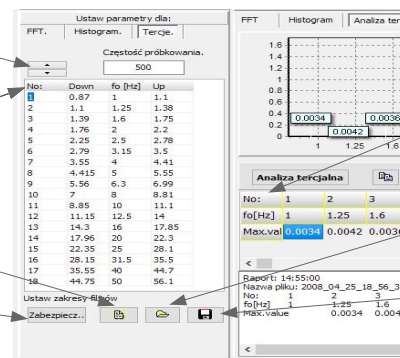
Ustaw parametry dla:
FFT. | Histogram. | Tercje.

Częstość próbkowania.
500

| No: | Down | fo [Hz] | Up |
|---|---|---|---|
| 1 | 0.87 | 1 | 1.12 |
| 2 | 1.1 | 1.25 | 1.38 |
| 3 | 1.39 | 1.6 | 1.75 |
| 4 | 1.76 | 2 | 2.2 |
| 5 | 2.25 | 2.5 | 2.78 |
| 6 | 2.79 | 3.15 | 3.5 |
| 7 | 3.55 | 4 | 4.41 |
| 8 | 4.415 | 5 | 5.55 |
| 9 | 5.56 | 6.3 | 6.99 |
| 10 | 7 | 8 | 8.81 |
| 11 | 8.85 | 10 | 11.1 |
| 12 | 11.15 | 12.5 | 14 |
| 13 | 14.3 | 16 | 17.85 |
| 14 | 17.96 | 20 | 22.3 |
| 15 | 22.35 | 25 | 28.1 |
| 16 | 28.15 | 31.5 | 35.5 |
| 17 | 35.55 | 40 | 44.7 |
| 18 | 44.75 | 50 | 56.1 |

Ustaw zakresy filtrów

Zabezpiecz..

FFT | Histogram | Analiza ter

1.6
1.4
1.2
1
0.8
0.6
0.4
0.2
0
0.0034
0.0042
0.0036
1
1.25
1.6

Analiza tercjalna

| No: | 1 | 2 | 3 |
|---|---|---|---|
| fo[Hz] | 1 | 1.25 | 1.6 |
| Max.val | 0.0034 | 0.0042 | 0.0036 |

Raport: 14:55:00
Nazwa pliku: 2008_04_25_18_56_3
No: 1 2 3
fo[Hz] 1 1.25 1.6
Max.value 0.0034 0.004